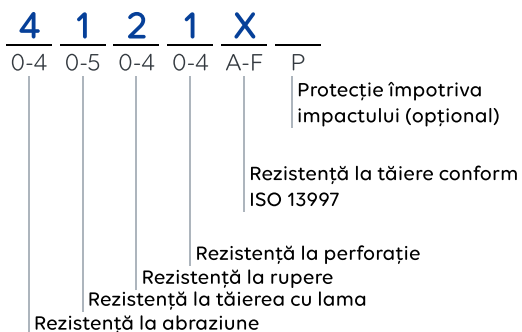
4 1 2 1 X

0-4 0-5 0-4 0-4 A-F P

Protecție împotriva impactului (opțional)

Rezistență la tăiere conform ISO 13997

Rezistență la perforație

Rezistență la rupere

Rezistență la tăierea cu lama

Rezistență la abraziune